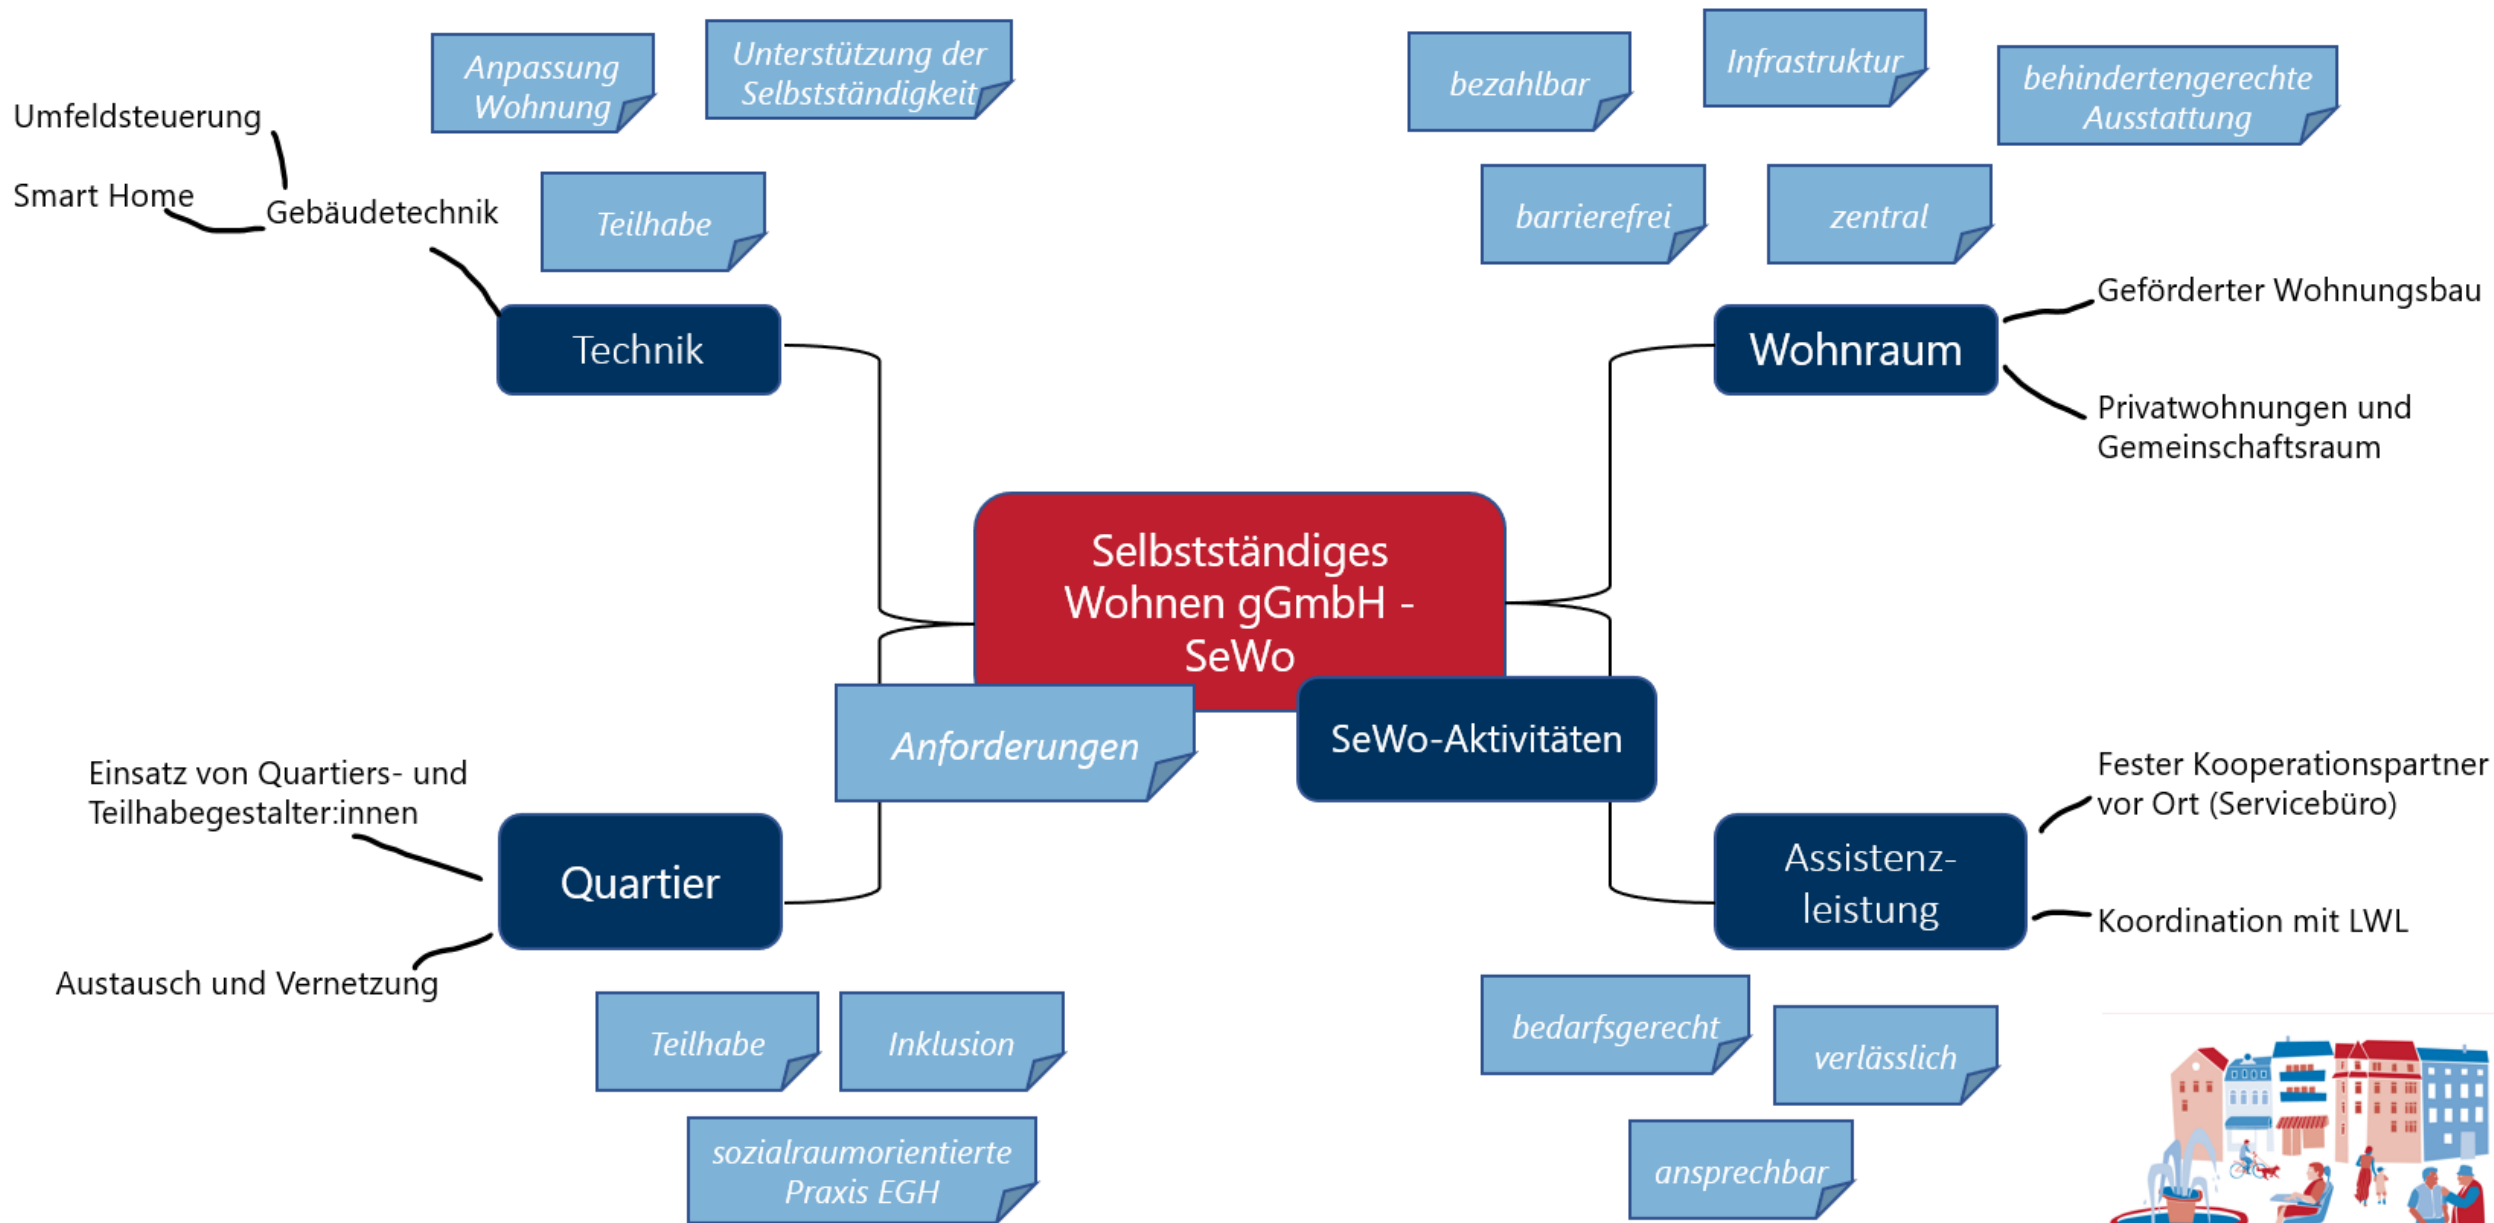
Umfeldsteuerung

Smart Home

Gebäudetechnik

Anpassung Wohnung

Unterstützung der Selbstständigkeit

Teilhabe

Technik

bezahlbar

Infrastruktur

behindertengerechte Ausstattung

barrierefrei

zentral

Geförderter Wohnungsbau

Wohnraum

Privatwohnungen und Gemeinschaftsraum

Selbstständiges Wohnen gGmbH - SeWo

Anforderungen

SeWo-Aktivitäten

Einsatz von Quartiers- und Teilhabegestalter:innen

Quartier

Austausch und Vernetzung

Teilhabe

Inklusion

sozialraumorientierte Praxis EGH

Fester Kooperationspartner vor Ort (Servicebüro)

Assistenz-leistung

Koordination mit LWL

bedarfsgerecht

verlässlich

ansprechbar